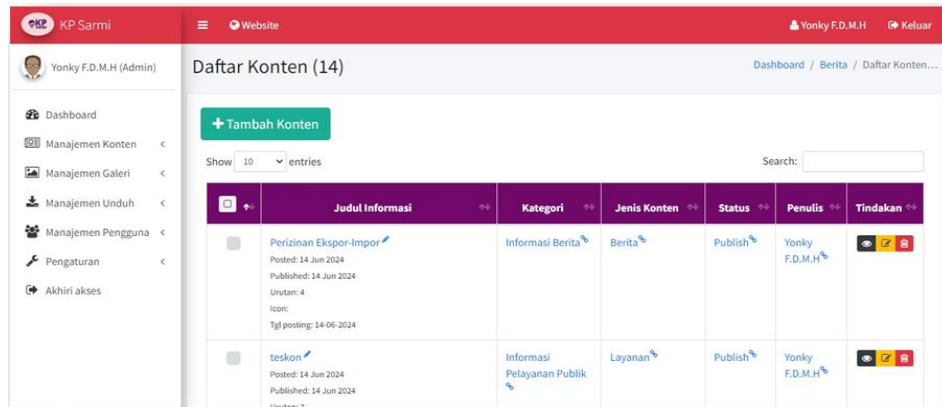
KP Sarmi

Website

Yonky F.D.M.H

Keluar

Yonky F.D.M.H (Admin)

Dashboard

Manajemen Konten

Manajemen Galeri

Manajemen Unduh

Manajemen Pengguna

Pengaturan

Akhiri akses

Daftar Konten (14)

Dashboard / Berita / Daftar Konten...

+ Tambah Konten

Show 10 entries

Search:

| | Judul Informasi | Kategori | Jenis Konten | Status | Penulis | Tindakan |
|---|---|---|---|---|---|---|
| | Perizinan Ekspor-Impor Posted: 14 Jun 2024 Published: 14 Jun 2024 Urutan: 4 Icon: Tgl posting: 14-06-2024 | Informasi Berita | Berita | Publish | Yonky F.D.M.H | |
| | teskon Posted: 14 Jun 2024 Published: 14 Jun 2024 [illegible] | Informasi Pelayanan Publik | Layanan | Publish | Yonky F.D.M.H | |